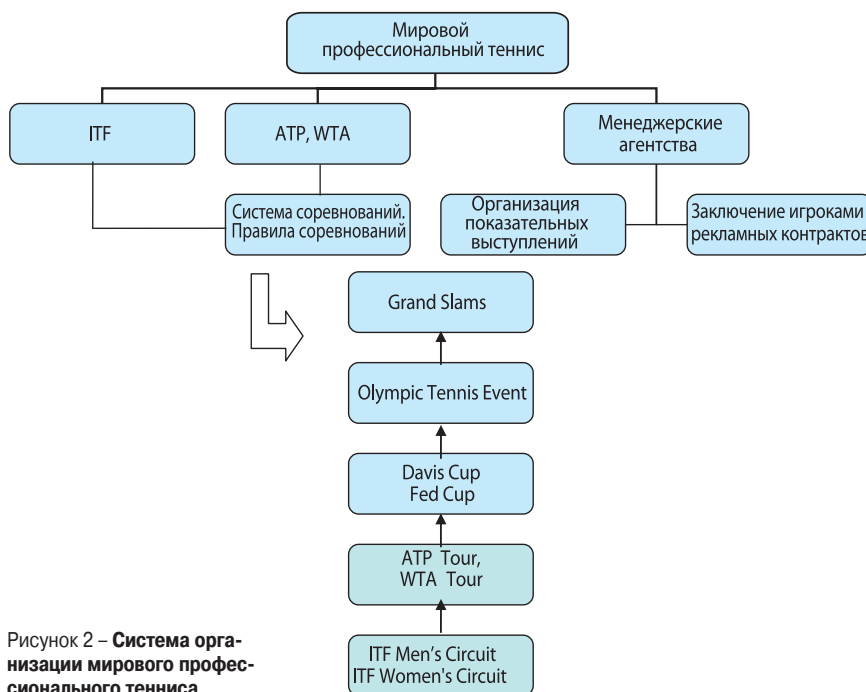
Мировой профессиональный теннис

ITF

ATP, WTA

Менеджерские агентства

Система соревнований. Правила соревнований

Организация показательных выступлений

Заключение игроками рекламных контрактов

Grand Slams

Olympic Tennis Event

Davis Cup
Fed Cup

ATP Tour,
WTA Tour

ITF Men's Circuit
ITF Women's Circuit

Рисунок 2 – **Система организации мирового профессионального тенниса**